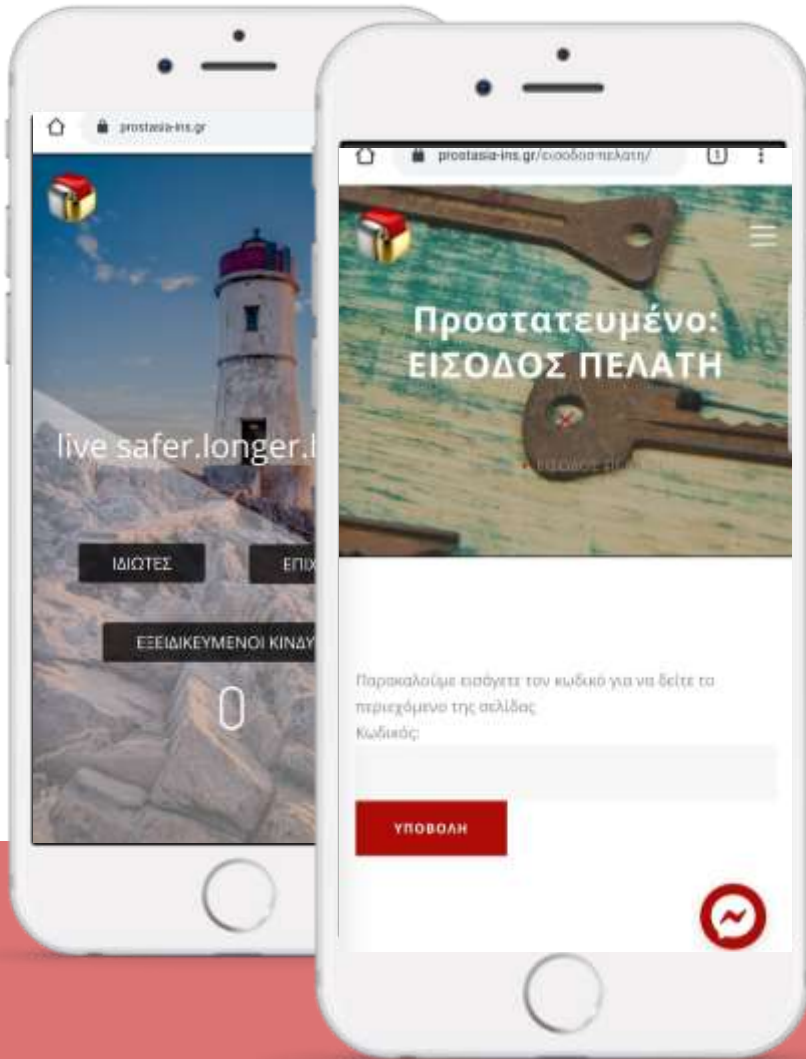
prostasia-ins.gr

live safer.longer.l

ΙΔΙΩΤΕΣ

ΕΠΙΧ

ΕΞΕΙΔΙΚΕΥΜΕΝΟΙ ΚΙΝΔΥ

prostasia-ins.gr/εισοδοσ-πελατη/

1

Προστατευμένο: ΕΙΣΟΔΟΣ ΠΕΛΑΤΗ

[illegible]

Παρακαλούμε εισάγετε τον κωδικό για να δείτε το περιεχόμενο της σελίδας

Κωδικός:

ΥΠΟΒΟΛΗ